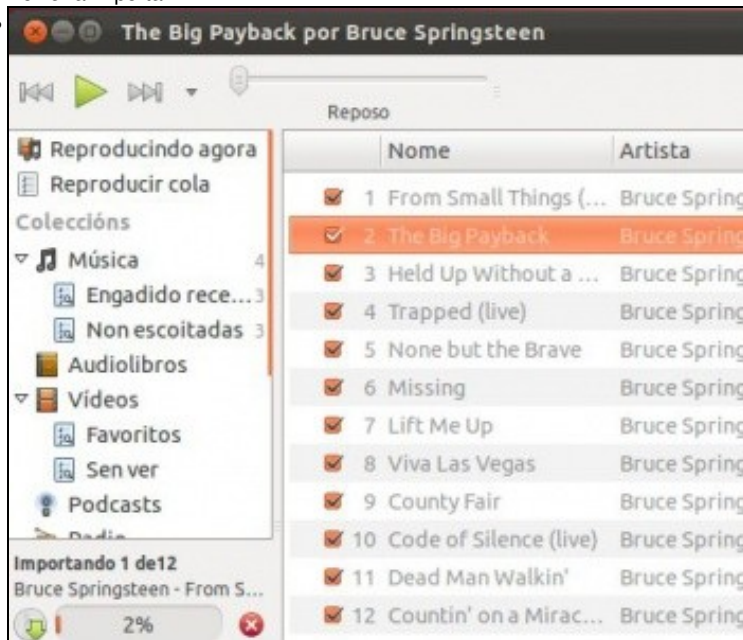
The Big Payback por Bruce Springsteen

Reposo

Reproducindo agora
Reproducir cola
Coleccións
Música 4
Engadido rece... 3
Non escoitadas 3
Audiolibros
Vídeos
Favoritos
Sen ver
Podcasts
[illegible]

Importando 1 de12
Bruce Springsteen - From S...
2%

| | Nome | Artista |
|---|---|---|
| 1 | From Small Things (... | Bruce Spring |
| 2 | The Big Payback | Bruce Spring |
| 3 | Held Up Without a ... | Bruce Spring |
| 4 | Trapped (live) | Bruce Spring |
| 5 | None but the Brave | Bruce Spring |
| 6 | Missing | Bruce Spring |
| 7 | Lift Me Up | Bruce Spring |
| 8 | Viva Las Vegas | Bruce Spring |
| 9 | County Fair | Bruce Spring |
| 10 | Code of Silence (live) | Bruce Spring |
| 11 | Dead Man Walkin' | Bruce Spring |
| 12 | Countin' on a Mirac... | Bruce Spring |